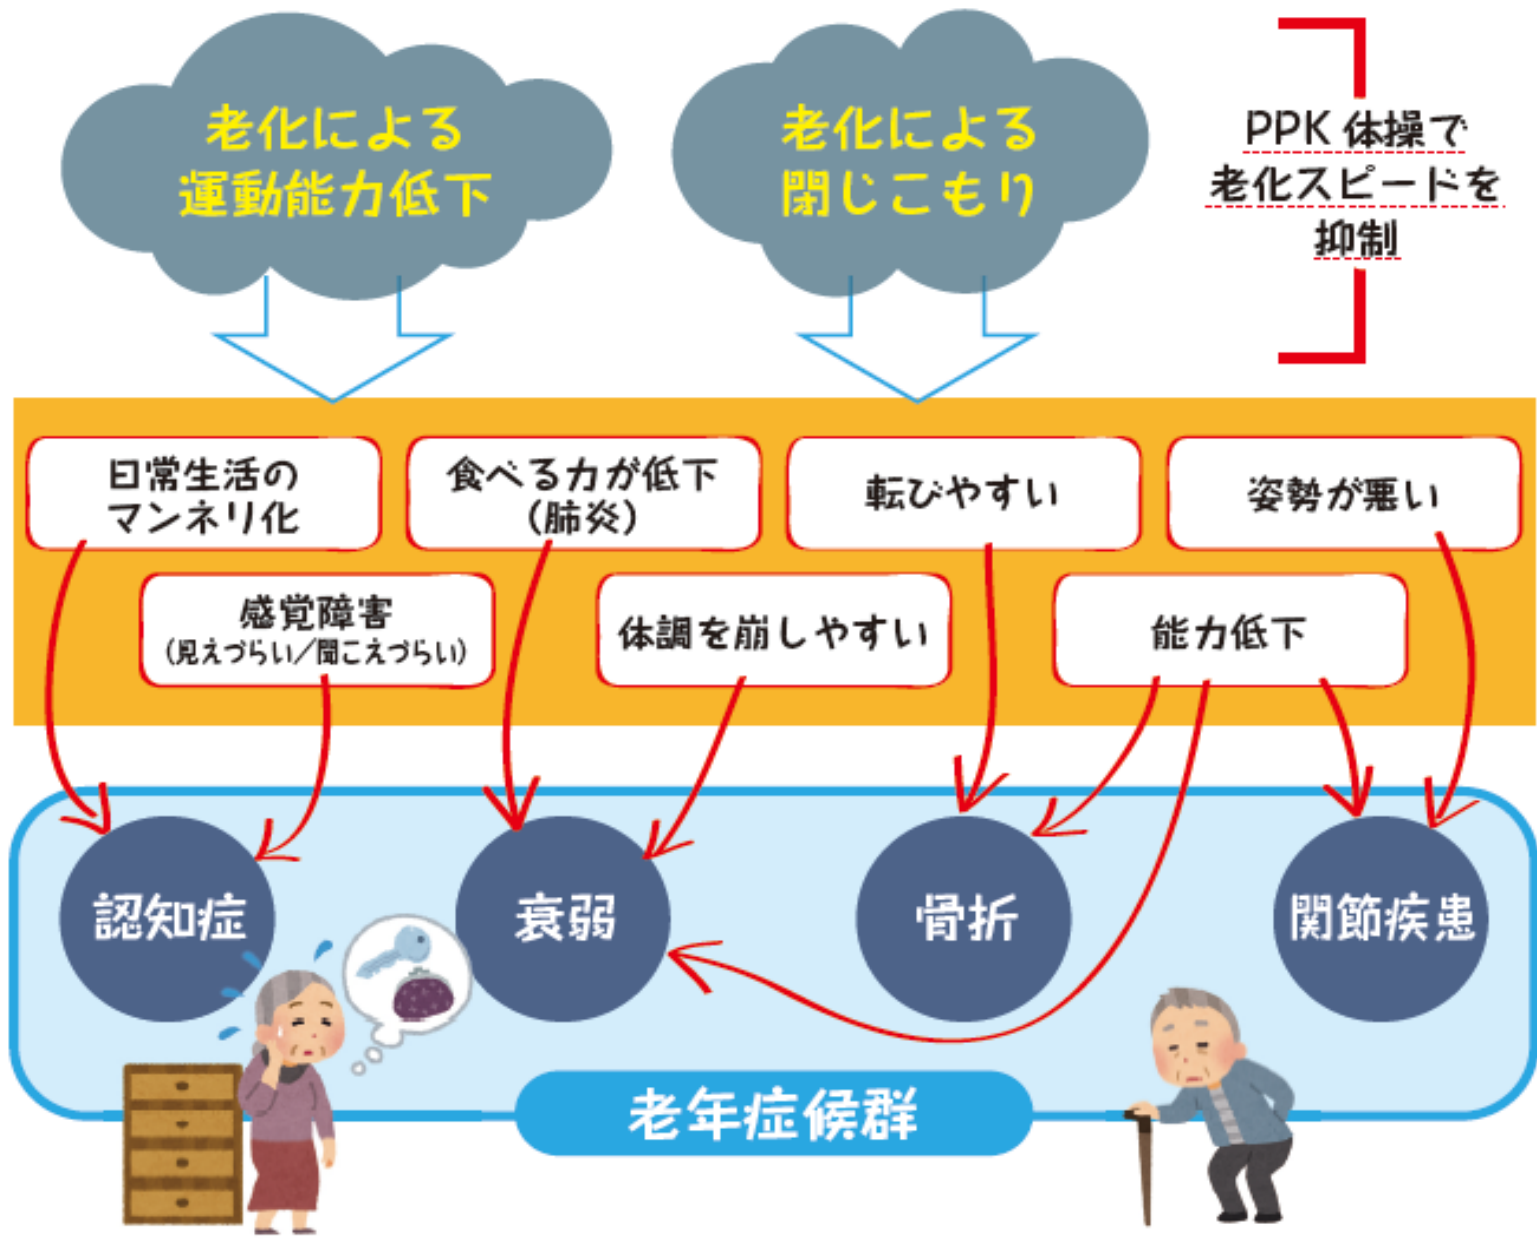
老化による
運動能力低下

老化による
閉じこもり

PPK 体操で
老化スピードを
抑制

日常生活の
マンネリ化

食べる力が低下
(肺炎)

転びやすい

姿勢が悪い

感覚障害
(見えづらい/聞こえづらい)

体調を崩しやすい

能力低下

認知症

衰弱

骨折

関節疾患

老年症候群